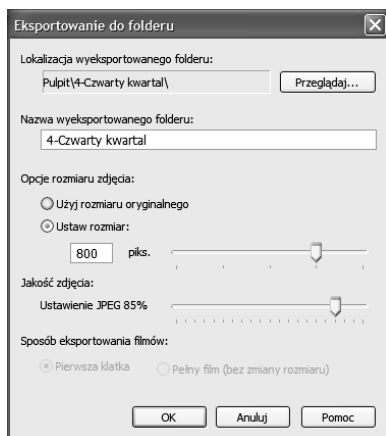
Eksportowanie do folderu

Lokalizacja wyeksportowanego folderu:

Pulpit\4-Czwarty kwartal\

Przeglądaj...

Nazwa wyeksportowanego folderu:

4-Czwarty kwartal

Opcje rozmiaru zdjęcia:

Użyj rozmiaru oryginalnego

Ustaw rozmiar:

800 piks.

Jakość zdjęcia:

Ustawienie JPEG 85%

Sposób eksportowania filmów:

Pierwsza klatka

Pełny film (bez zmiany rozmiaru)

OK

Anuluj

Pomoc